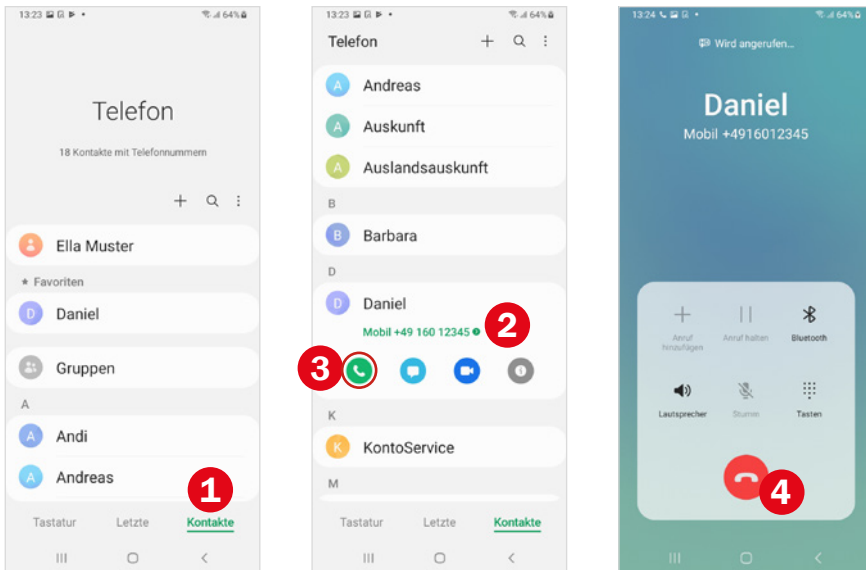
13:23 64%

Telefon

18 Kontakte mit Telefonnummern

Ella Muster

★ Favoriten

Daniel

Gruppen

A

Andi

Andreas

1

Tastatur Letzte Kontakte

13:23 64%

Telefon

Andreas

Auskunft

Auslandsauskunft

B

Barbara

D

Daniel

Mobil +49 160 12345

2

3

K

KontoService

M

Tastatur Letzte Kontakte

13:24 64%

Wird angerufen...

Daniel

Mobil +4916012345

Anruf hinzufügen

Anruf halten

Bluetooth

Lautsprecher

Stumm

Tasten

4